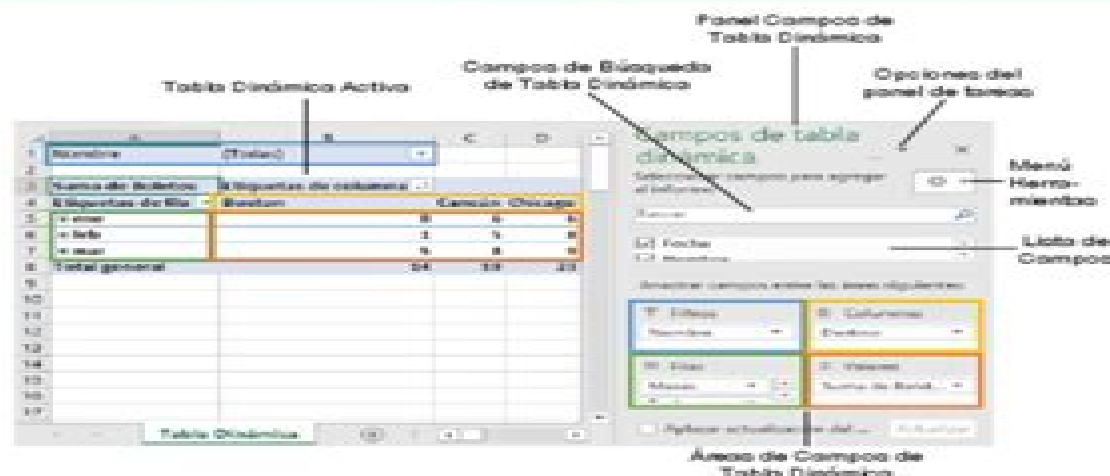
Panel Campos de Tabla Dinámica

Campo de Búsqueda de Tabla Dinámica

Tabla Dinámica Activa

Opciones del panel de tareas

|  | A | B | C | D |
|---|---|---|---|---|
| 1 | Nombre | (Todas) |  |  |
| 2 |  |  |  |  |
| 3 | Suma de Boletos | Etiquetas de columna |  |  |
| 4 | Etiquetas de fila | Boston | Cancún | Chicago |
| 5 | + ene | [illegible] | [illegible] | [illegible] |
| 6 | + feb | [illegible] | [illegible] | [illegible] |
| 7 | + mar | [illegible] | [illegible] | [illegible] |
| 8 | Total general | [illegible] | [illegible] | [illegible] |
| 9 |  |  |  |  |
| 10 |  |  |  |  |
| 11 |  |  |  |  |
| 12 |  |  |  |  |
| 13 |  |  |  |  |
| 14 |  |  |  |  |
| 15 |  |  |  |  |
| 16 |  |  |  |  |
| 17 |  |  |  |  |

Tabla Dinámica

Campos de tabla dinámica

Seleccionar campos para agregar al informe:

Buscar

Fecha

Nombre

Arrastrar campos entre las áreas siguientes:

Filtros

Nombre

Columnas

Destino

Filas

Meses

Valores

Suma de Bolet...

Aplazar actualización del ...

Actualizar

Menú Herramientas

Lista de Campos

Áreas de Campos de Tabla Dinámica